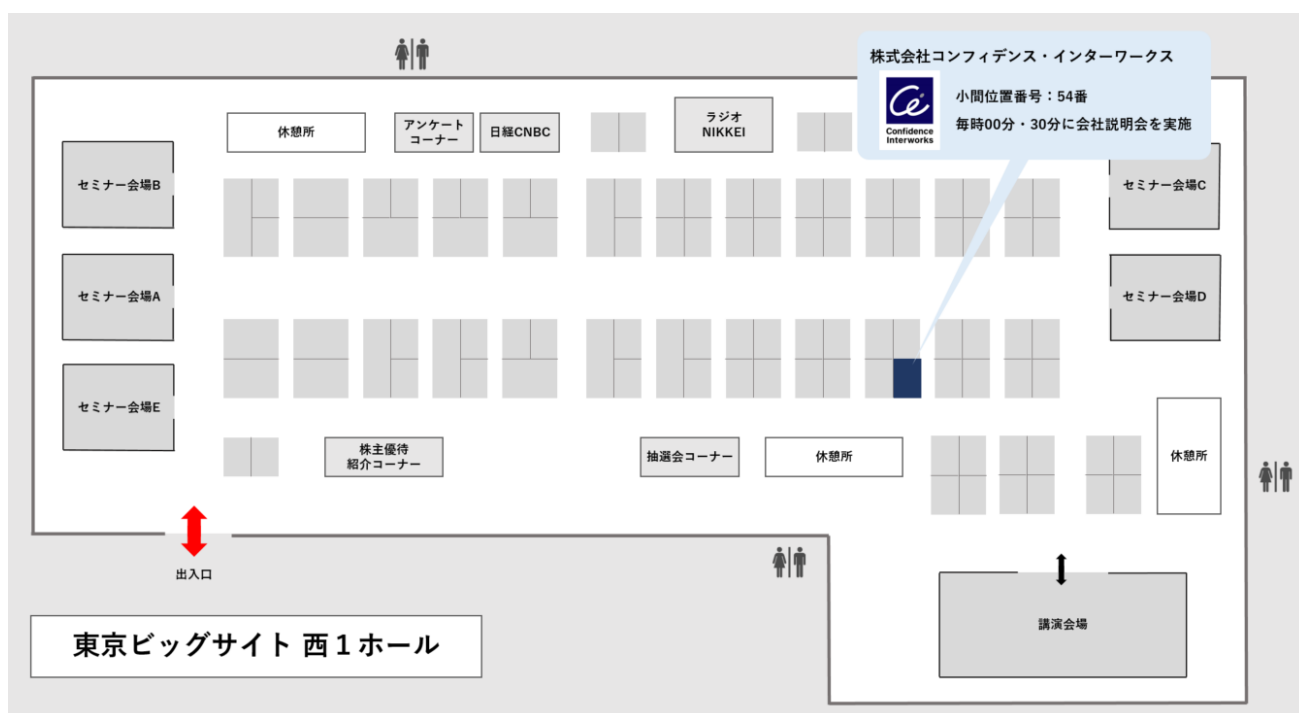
株式会社コンフィデンス・インターワークス

Confidence Interworks

小間位置番号：54番

毎時00分・30分に会社説明会を実施

休憩所

アンケートコーナー

日経CNBC

ラジオNIKKEI

セミナー会場B

セミナー会場A

セミナー会場E

セミナー会場C

セミナー会場D

株主優待紹介コーナー

抽選会コーナー

休憩所

休憩所

出入口

講演会場

東京ビッグサイト 西１ホール